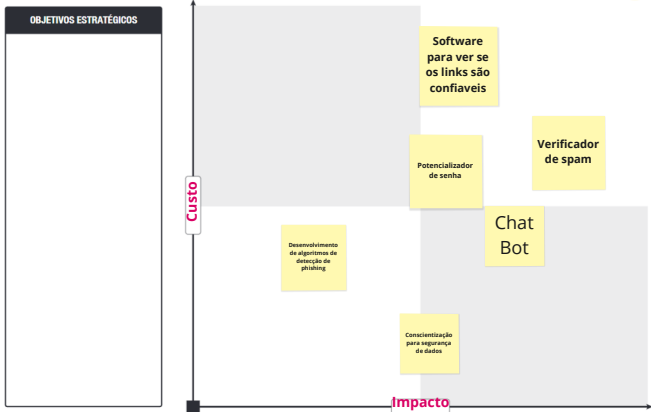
OBJETIVOS ESTRATÉGICOS

Custo

Software para ver se os links são confiaveis

Potencializador de senha

Verificador de spam

Chat Bot

Desenvolvimento de algoritmos de detecção de phishing

Conscientização para segurança de dados

Impacto